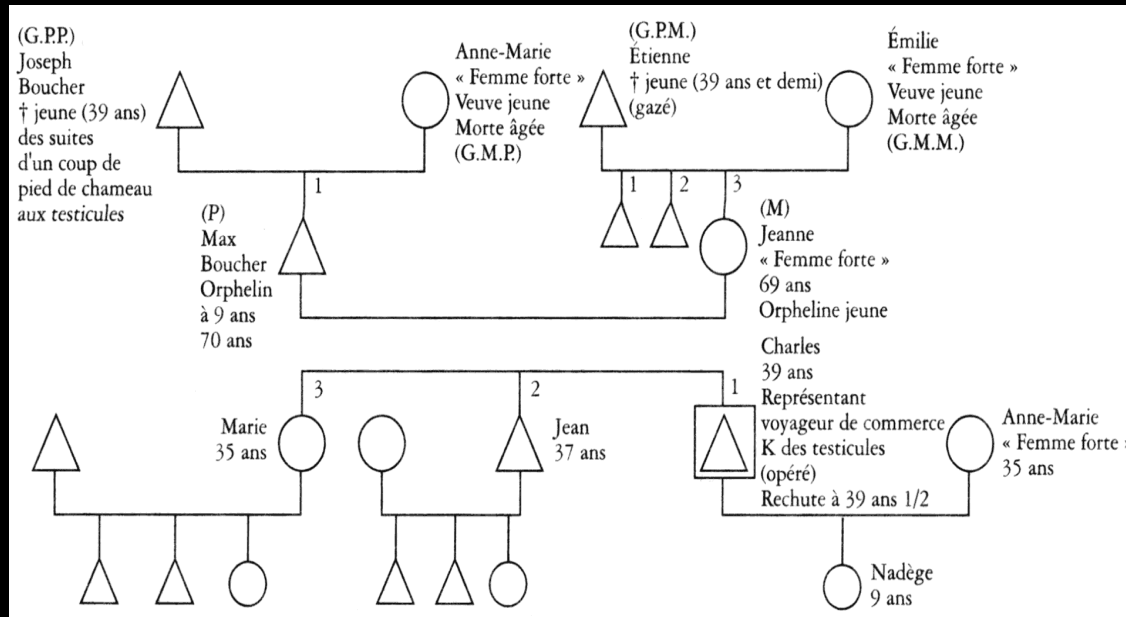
(G.P.P.)
Joseph
Boucher
† jeune (39 ans)
des suites
d'un coup de
pied de chameau
aux testicules

Anne-Marie
« Femme forte »
Veuve jeune
Morte âgée
(G.M.P.)

(G.P.M.)
Étienne
† jeune (39 ans et demi)
(gazé)

Émilie
« Femme forte »
Veuve jeune
Morte âgée
(G.M.M.)

1

1 2 3

(P)
Max
Boucher
Orphelin
à 9 ans
70 ans

(M)
Jeanne
« Femme forte »
69 ans
Orpheline jeune

Charles
39 ans
Représentant
voyageur de commerce
K des testicules
(opéré)
Rechute à 39 ans 1/2

3 2 1

Marie
35 ans

Jean
37 ans

Anne-Marie
« Femme forte
35 ans

Nadège
9 ans